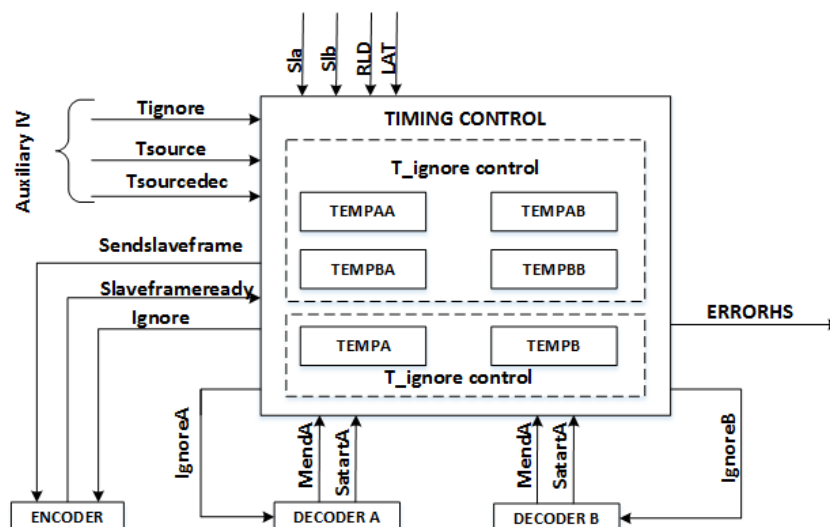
Sla
Slb
RLD
LAT

Auxiliary IV
Tignore
Tsource
Tsourcedec

TIMING CONTROL
T_ignore control
TEMPAA
TEMPAB
TEMPBA
TEMPBB

Sendslaveframe
Slaveframeready
Ignore

ERRORHS

TEMPA
TEMPB
T_ignore control

IgnoreA
MendA
SatartA
MendA
SatartA
IgnoreB

ENCODER
DECODER A
DECODER B